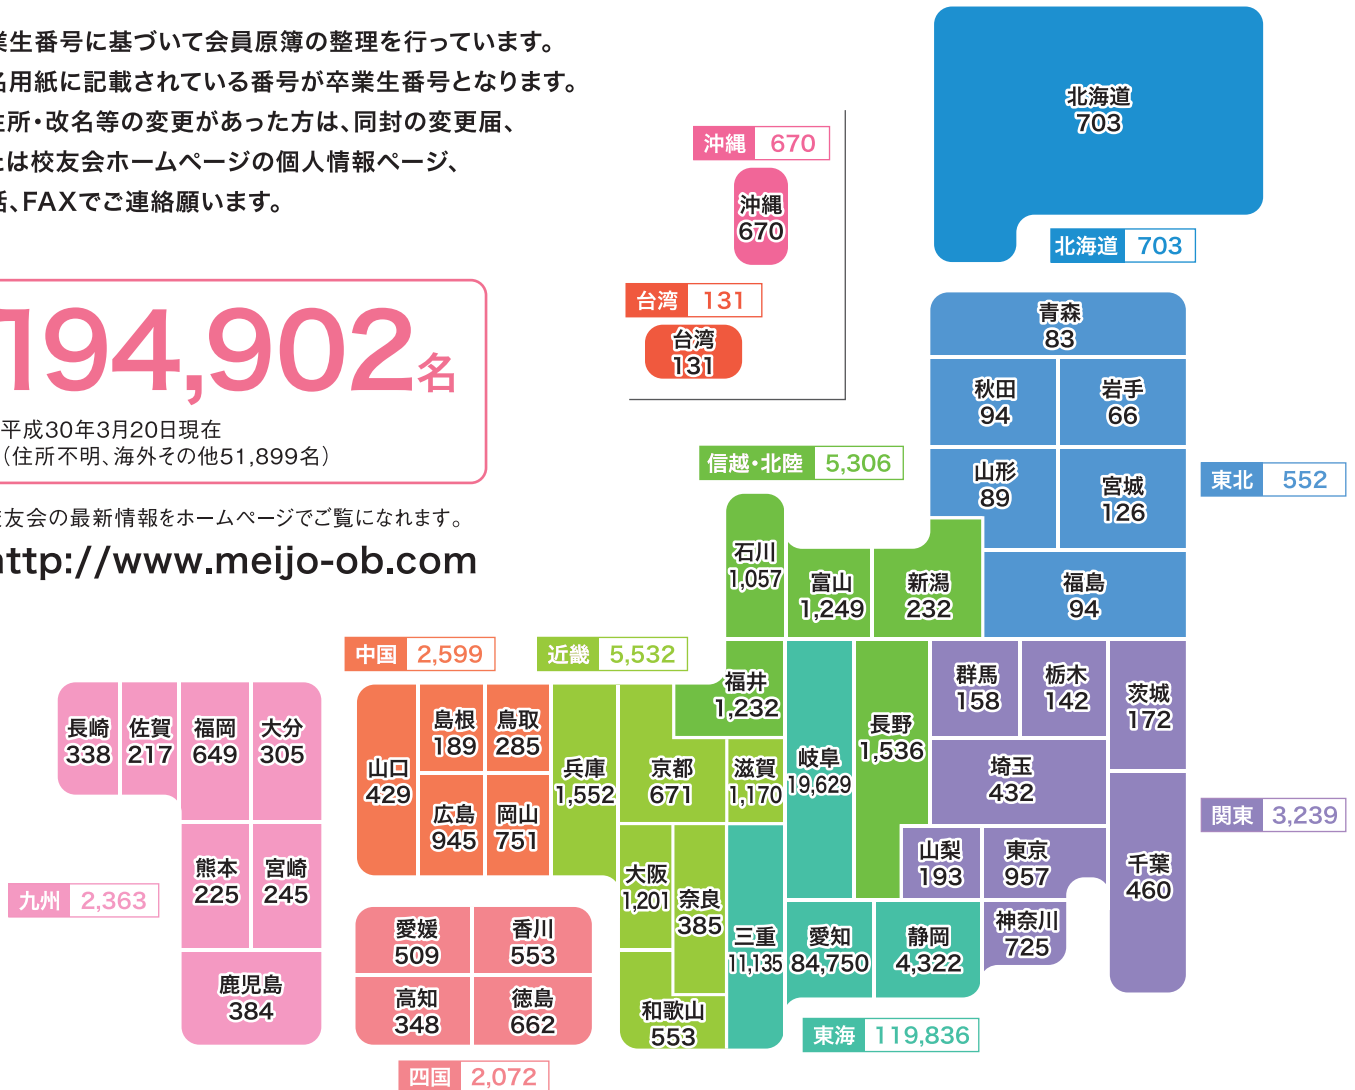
業生番号に基づいて会員原簿の整理を行っています。
名用紙に記載されている番号が卒業生番号となります。
住所・改名等の変更があった方は、同封の変更届、
たは校友会ホームページの個人情報ページ、
話、FAXでご連絡願います。

194,902名
平成30年3月20日現在
（住所不明、海外その他51,899名）

校友会の最新情報をホームページでご覧になれます。
http://www.meijo-ob.com

沖縄 670
沖縄 670
台湾 131
台湾 131

北海道 703
北海道 703

青森 83
秋田 94
岩手 66
山形 89
宮城 126
福島 94
東北 552

信越・北陸 5,306
石川 1,057
富山 1,249
新潟 232
福井 1,232
長野 1,536

群馬 158
栃木 142
茨城 172
埼玉 432
山梨 193
東京 957
千葉 460
神奈川 725
関東 3,239

中国 2,599
山口 429
島根 189
鳥取 285
広島 945
岡山 751

近畿 5,532
兵庫 1,552
京都 671
滋賀 1,170
大阪 1,201
奈良 385
和歌山 553

岐阜 19,629
三重 11,135
愛知 84,750
静岡 4,322
東海 119,836

長崎 338
佐賀 217
福岡 649
大分 305
熊本 225
宮崎 245
鹿児島 384
九州 2,363

愛媛 509
香川 553
高知 348
徳島 662
四国 2,072